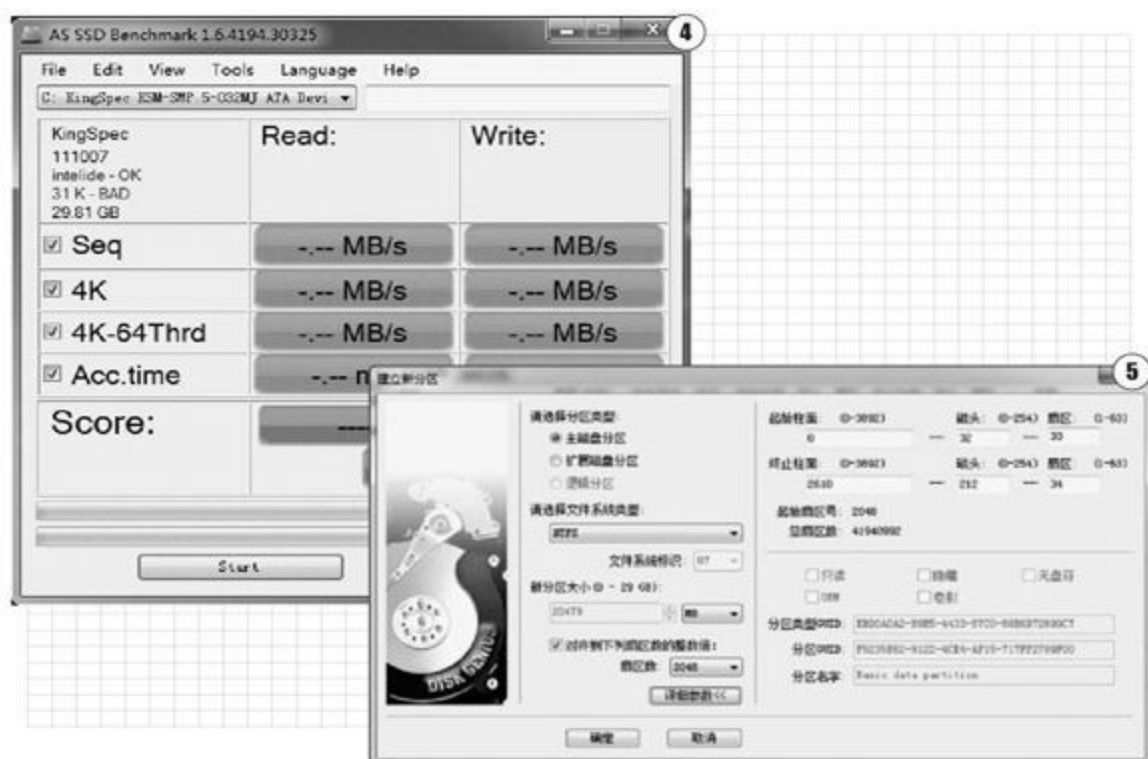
AS SSD Benchmark 1.6.4194.30325

4

File Edit View Tools Language Help

C: KingSpec KSM-SMP S-032MJ ATA Devi

KingSpec
111007
intelide - OK
31 K - BAD
29.81 GB

Read:

Write:

☑ Seq
-.-- MB/s
-.-- MB/s

☑ 4K
-.-- MB/s
-.-- MB/s

☑ 4K-64Thrd
-.-- MB/s
-.-- MB/s

☑ Acc.time
-.-- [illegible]

Score:
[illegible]

Start

5

建立新分区

请选择分区类型:
主磁盘分区
扩展磁盘分区
逻辑分区

请选择文件系统类型:
NTFS

文件系统标识: 07

新分区大小 (0 - 29 GB):
20479
MB

☑ 对齐到下列扇区数的整数倍:
扇区数: 2048

详细参数<<

起始柱面: (0-3892)
0
磁头: (0-254)
32
扇区: (1-63)
33

终止柱面: (0-3892)
2610
磁头: (0-254)
212
扇区: (1-63)
34

起始扇区号: 2048
总扇区数: 41940992

只读
隐藏
无盘符
OEM
卷影

分区类型GUID: EBD0A0A2-B9E5-4433-87C0-68B6B72699C7
分区GUID: F0235B92-9122-4CE4-AF15-717FF2799F00
分区名字: Basic data partition

DISK GENIUS

确定
取消